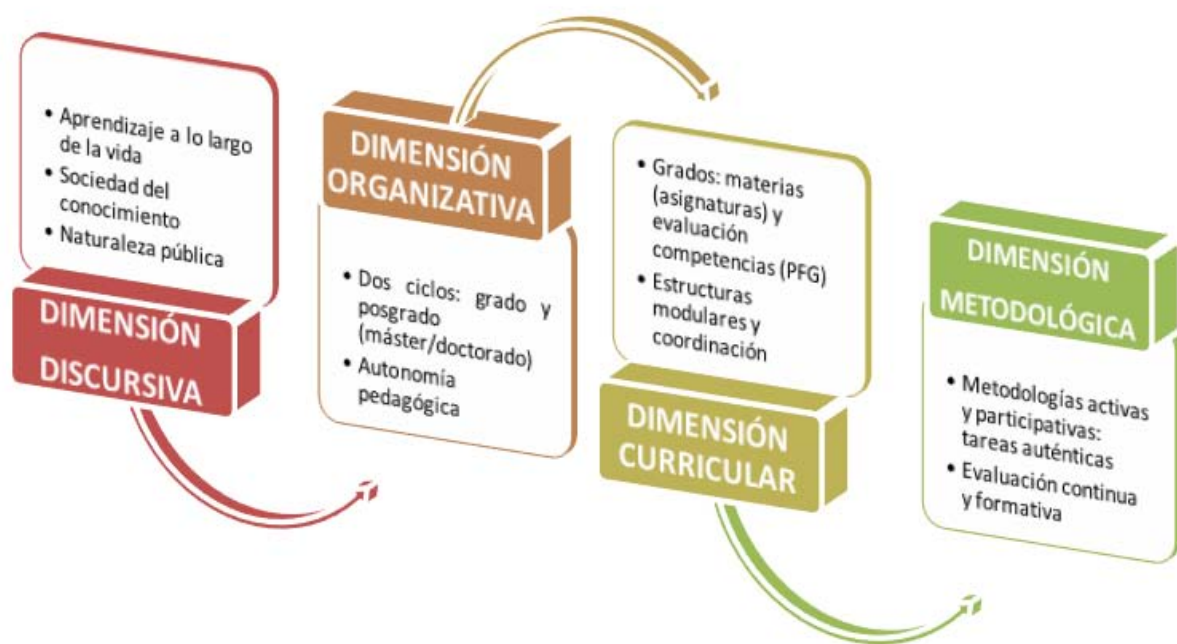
• Aprendizaje a lo largo de la vida
• Sociedad del conocimiento
• Naturaleza pública

DIMENSIÓN DISCURSIVA

DIMENSIÓN ORGANIZATIVA

• Dos ciclos: grado y posgrado (máster/doctorado)
• Autonomía pedagógica

• Grados: materias (asignaturas) y evaluación competencias (PFG)
• Estructuras modulares y coordinación

DIMENSIÓN CURRICULAR

DIMENSIÓN METODOLÓGICA

• Metodologías activas y participativas: tareas auténticas
• Evaluación continua y formativa